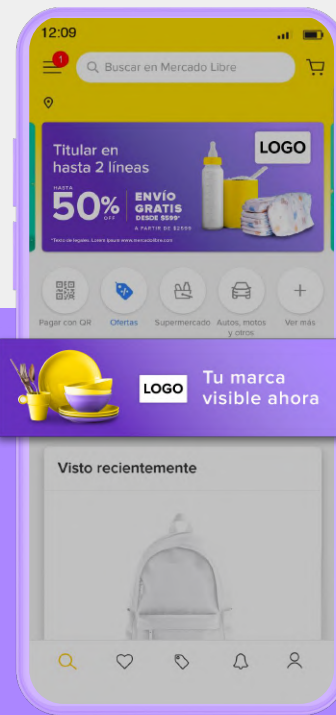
12:09

1

Buscar en Mercado Libre

Titular en hasta 2 líneas

LOGO

HASTA 50% OFF

ENVÍO GRATIS DESDE $599*

A PARTIR DE $2599

*Texto de legales. Lorem ipsum www.mercadolibre.com

Pagar con QR

Ofertas

Supermercado

Autos, motos y otros

Ver más

LOGO

Tu marca visible ahora

Visto recientemente